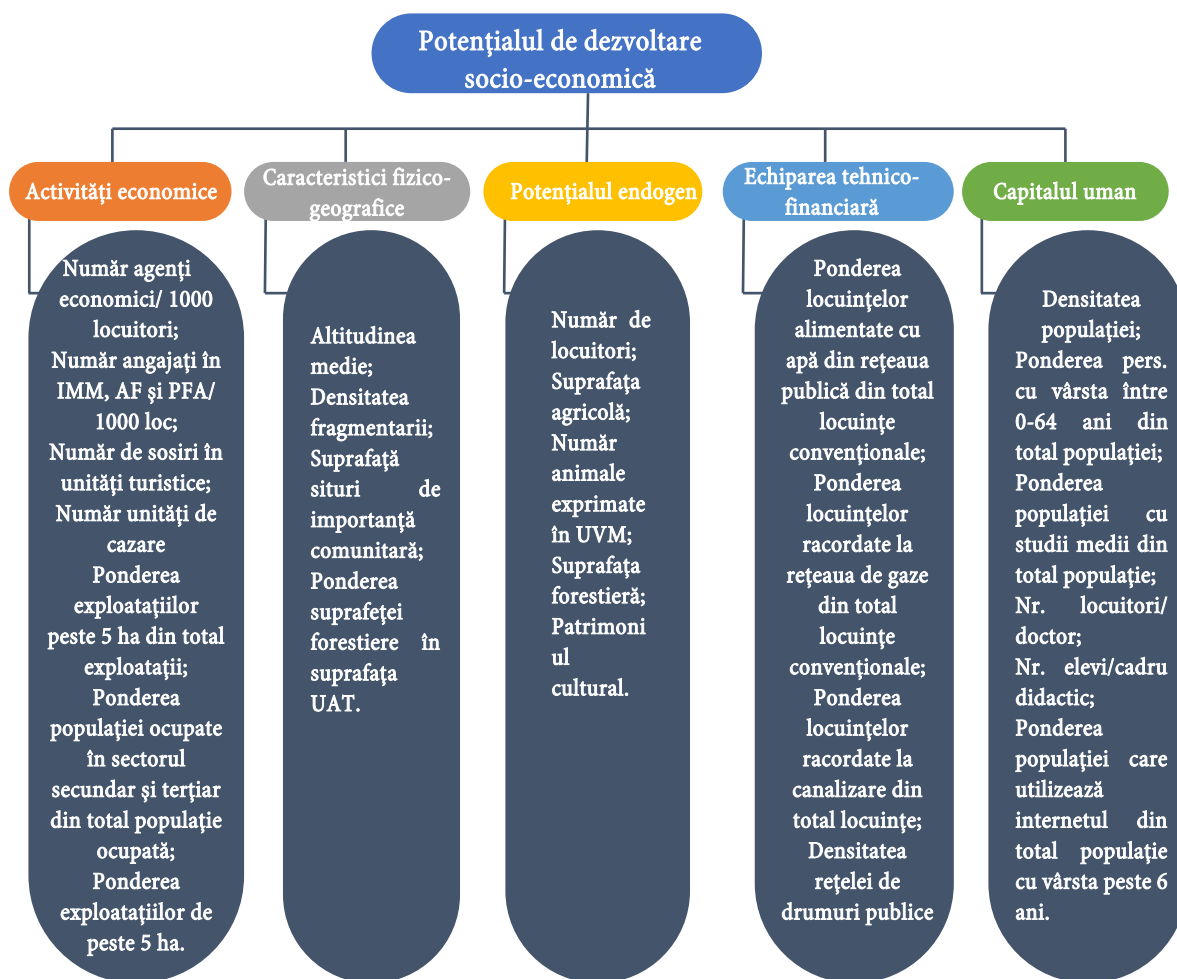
Potențialul de dezvoltare socio-economică

Activități economice

Număr agenți economici/ 1000 locuitori;
Număr angajați în IMM, AF și PFA/ 1000 loc;
Număr de sosiri în unități turistice;
Număr unități de cazare
Ponderea exploatațiilor peste 5 ha din total exploatații;
Ponderea populației ocupate în sectorul secundar și terțiar din total populație ocupată;
Ponderea exploatațiilor de peste 5 ha.

Caracteristici fizico-geografice

Altitudinea medie;
Densitatea fragmentarii;
Suprafață situri de importanță comunitară;
Ponderea suprafeței forestiere în suprafața UAT.

Potențialul endogen

Număr de locuitori;
Suprafața agricolă;
Număr animale exprimate în UVM;
Suprafața forestieră;
Patrimoniul cultural.

Echiparea tehnico-financiară

Ponderea locuințelor alimentate cu apă din rețeaua publică din total locuințe convenționale;
Ponderea locuințelor racordate la rețeaua de gaze din total locuințe convenționale;
Ponderea locuințelor racordate la canalizare din total locuințe;
Densitatea rețelei de drumuri publice

Capitalul uman

Densitatea populației;
Ponderea pers. cu vârsta între 0-64 ani din total populației;
Ponderea populației cu studii medii din total populație;
Nr. locuitori/ doctor;
Nr. elevi/cadru didactic;
Ponderea populației care utilizează internetul din total populație cu vârsta peste 6 ani.